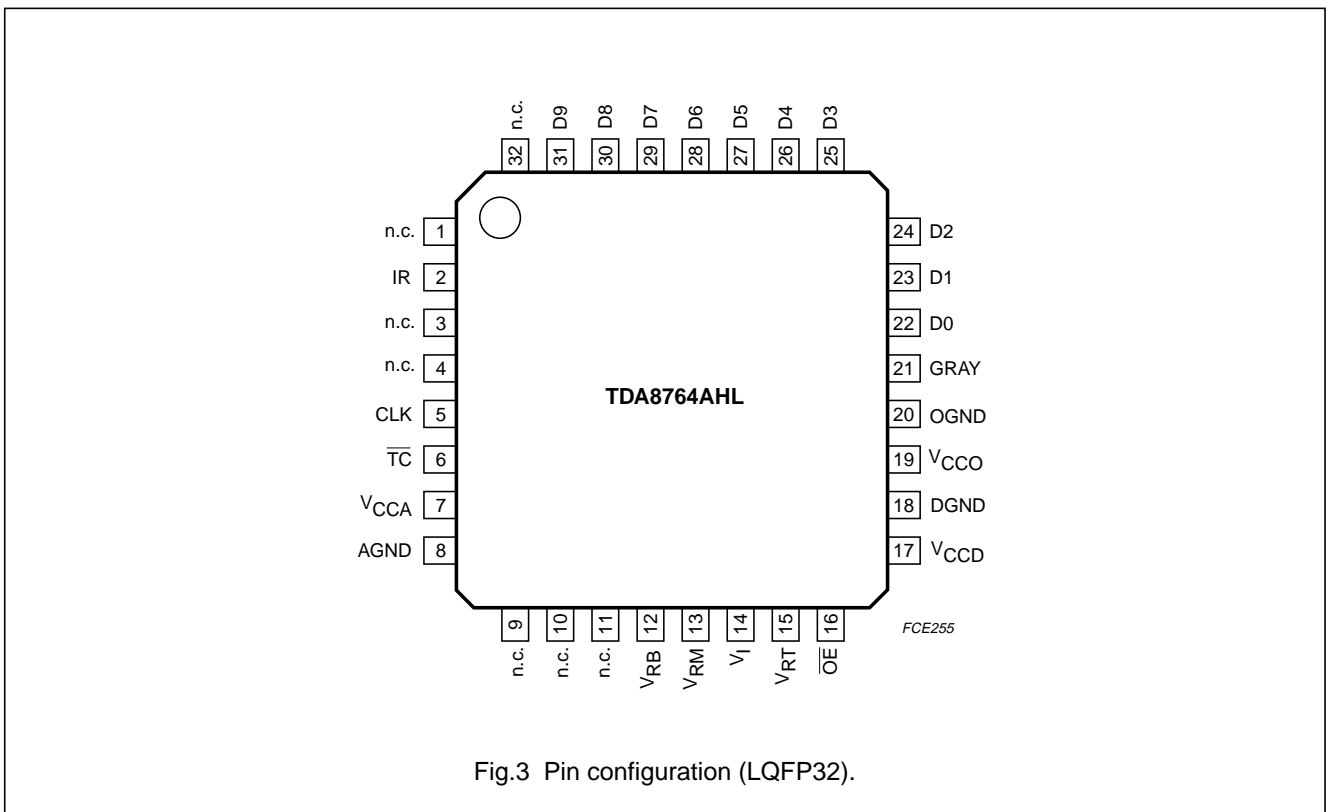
n.c. 32
D9 31
D8 30
D7 29
D6 28
D5 27
D4 26
D3 25

n.c. 1
IR 2
n.c. 3
n.c. 4
CLK 5
$\overline{TC}$ 6
$V_{CCA}$ 7
AGND 8

TDA8764AHL

24 D2
23 D1
22 D0
21 GRAY
20 OGND
19 $V_{CCO}$
18 DGND
17 $V_{CCD}$

9 n.c.
10 n.c.
11 n.c.
12 $V_{RB}$
13 $V_{RM}$
14 $V_I$
15 $V_{RT}$
16 $\overline{OE}$

FCE255

Fig.3 Pin configuration (LQFP32).